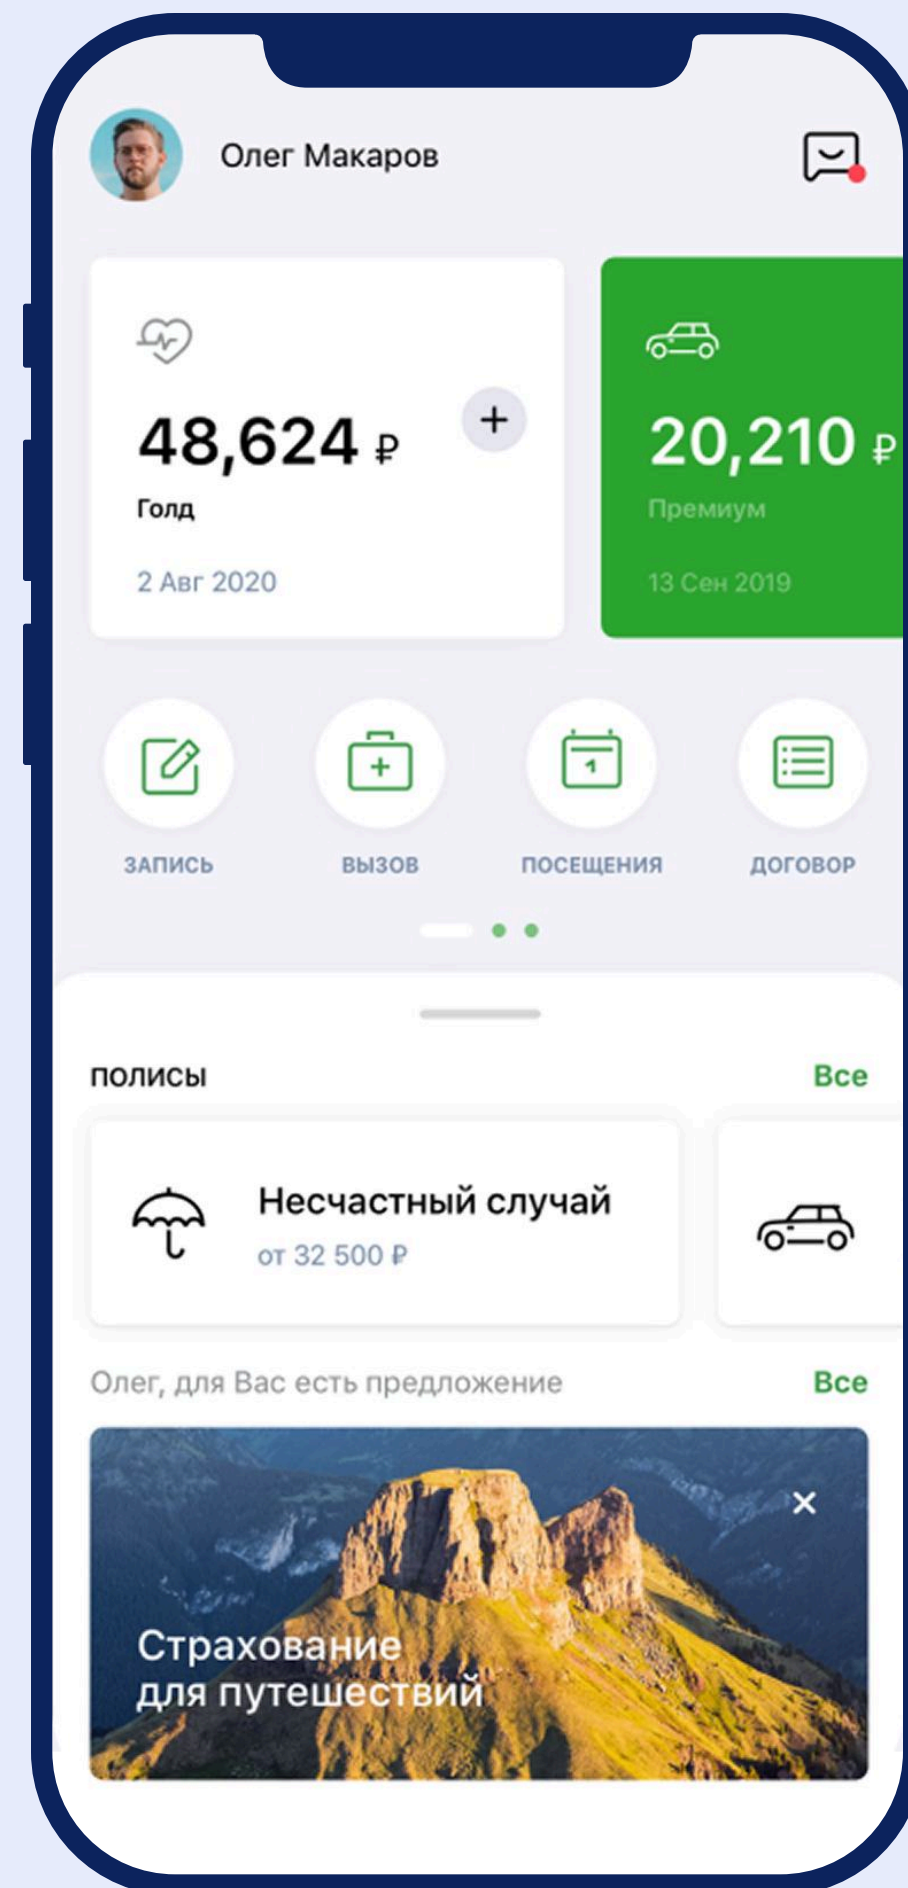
Олег Макаров

48,624 ₽
Голд
2 Авг 2020

+

20,210 ₽
Премиум
13 Сен 2019

ЗАПИСЬ
ВЫЗОВ
ПОСЕЩЕНИЯ
ДОГОВОР

ПОЛИСЫ
Все

Несчастный случай
от 32 500 ₽

Олег, для Вас есть предложение
Все

Страхование для путешествий